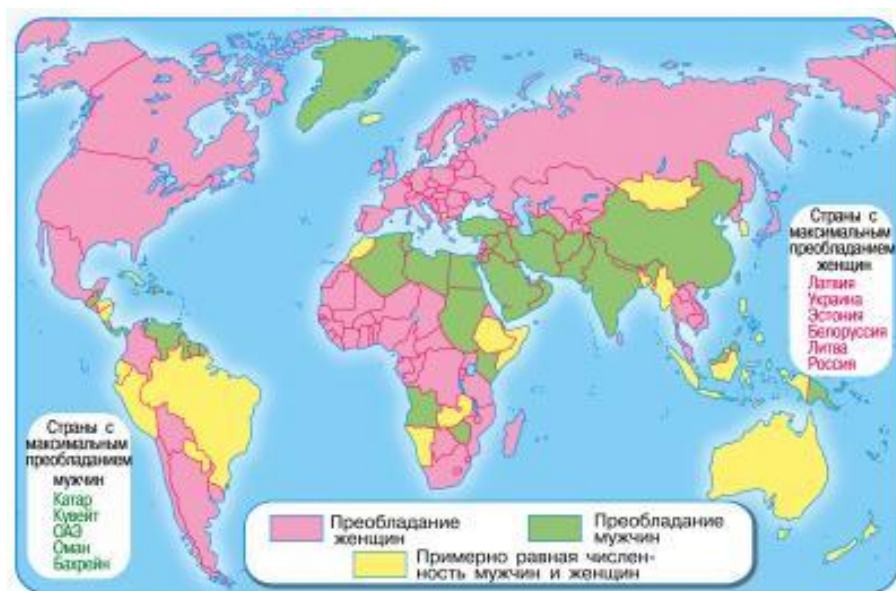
Страны с максимальным преобладанием женщин
Латвия
Украина
Эстония
Белоруссия
Литва
Россия

Страны с максимальным преобладанием мужчин
Катар
Кувейт
ОАЭ
Оман
Бахрейн

Преобладание женщин
Преобладание мужчин
Примерно равная численность мужчин и женщин